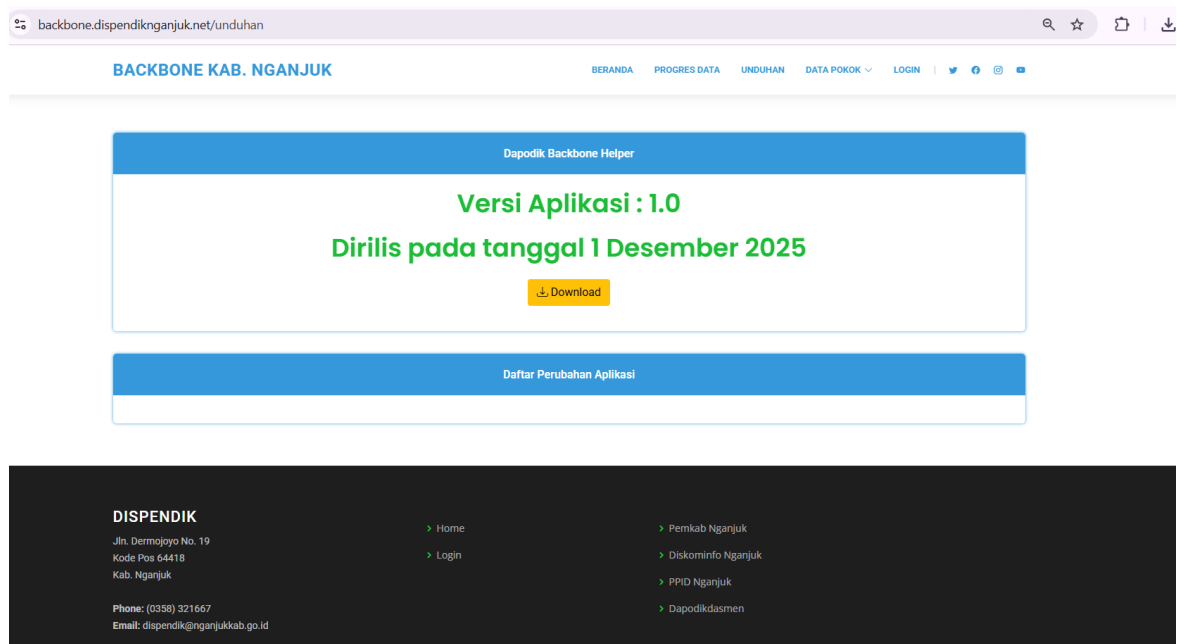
backbone.dispendiknganjuk.net/unduhan

BACKBONE KAB. NGANJUK

BERANDA PROGRES DATA UNDUHAN DATA POKOK LOGIN

Dapodik Backbone Helper

Versi Aplikasi : 1.0

Dirilis pada tanggal 1 Desember 2025

Download

Daftar Perubahan Aplikasi

DISPENDIK

Jln. Dermojoyo No. 19
Kode Pos 64418
Kab. Nganjuk

Phone: (0358) 321667
Email: dispendik@nganjukkab.go.id

Home
Login

Pemkab Nganjuk
Diskominfo Nganjuk
PPID Nganjuk
Dapodikdasmen